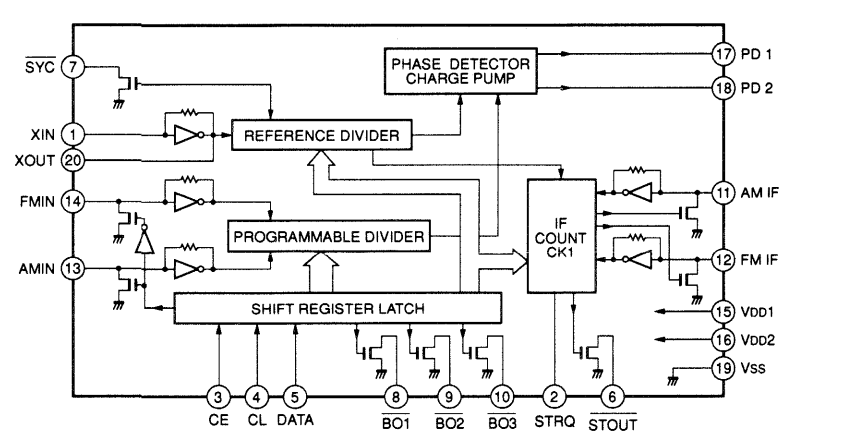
PHASE DETECTOR CHARGE PUMP

17 PD 1

18 PD 2

$\overline{SYC}$ 7

XIN 1

XOUT 20

REFERENCE DIVIDER

FMIN 14

IF COUNT CK1

11 AM IF

PROGRAMMABLE DIVIDER

AMIN 13

12 FM IF

SHIFT REGISTER LATCH

15 VDD1

16 VDD2

19 VSS

3 CE

4 CL

5 DATA

8 $\overline{BO1}$

9 $\overline{BO2}$

10 $\overline{BO3}$

2 STRQ

6 $\overline{STOUT}$